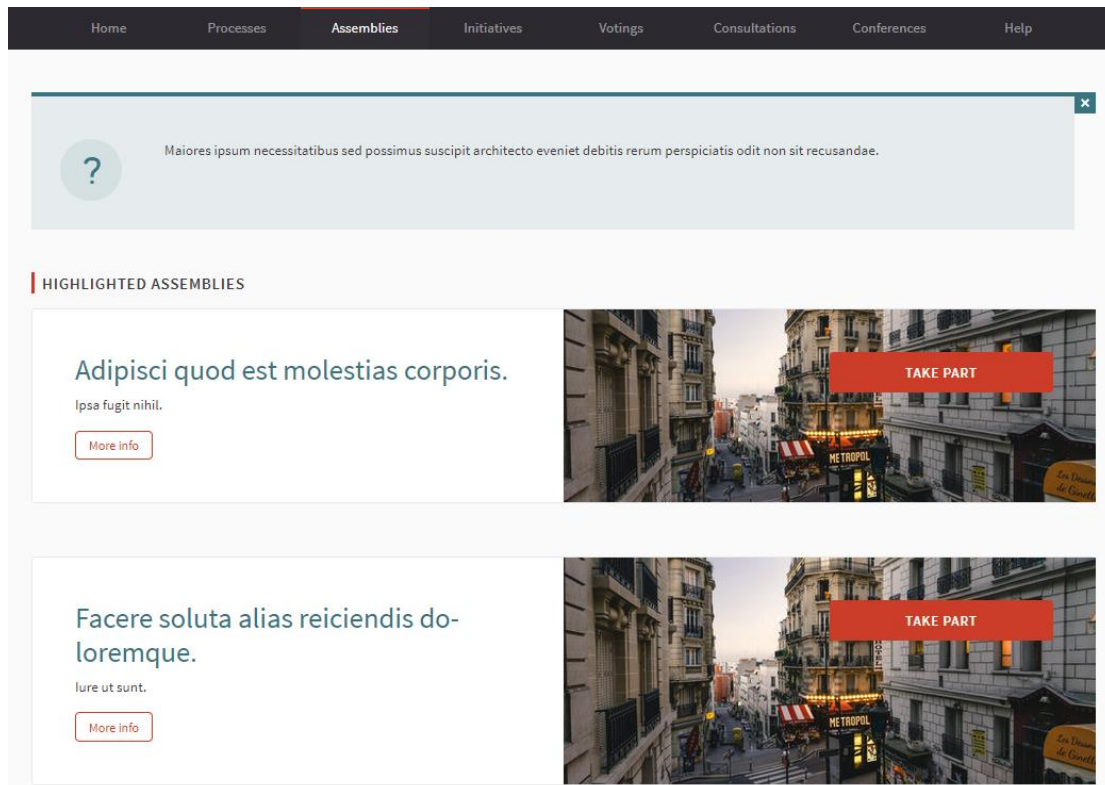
Home Processes Assemblies Initiatives Votings Consultations Conferences Help

×

?

Maiores ipsum necessitatibus sed possimus suscipit architecto eveniet debitis rerum perspiciatis odit non sit recusandae.

HIGHLIGHTED ASSEMBLIES

Adipisci quod est molestias corporis.

Ipsa fugit nihil.

More info

TAKE PART

METROPOL

Facere soluta alias reiciendis doloremque.

Iure ut sunt.

More info

TAKE PART

METROPOL